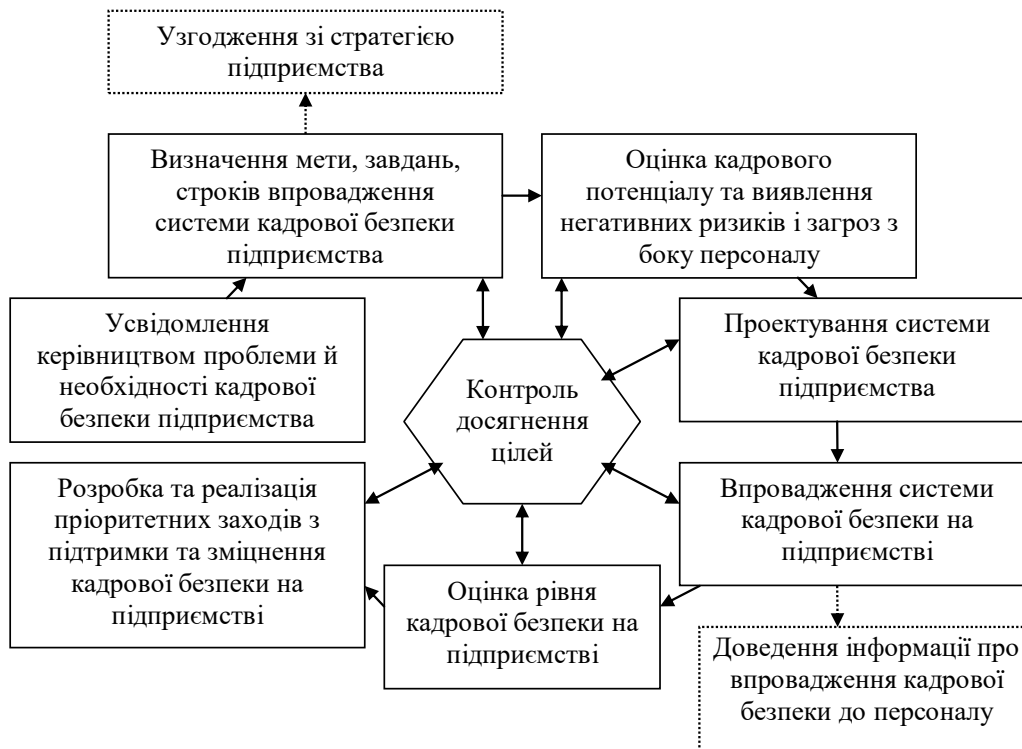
Узгодження зі стратегією підприємства

Визначення мети, завдань, строків впровадження системи кадрової безпеки підприємства

Оцінка кадрового потенціалу та виявлення негативних ризиків і загроз з боку персоналу

Усвідомлення керівництвом проблеми й необхідності кадрової безпеки підприємства

Контроль досягнення цілей

Проектування системи кадрової безпеки підприємства

Розробка та реалізація пріоритетних заходів з підтримки та зміцнення кадрової безпеки на підприємстві

Впровадження системи кадрової безпеки на підприємстві

Оцінка рівня кадрової безпеки на підприємстві

Доведення інформації про впровадження кадрової безпеки до персоналу